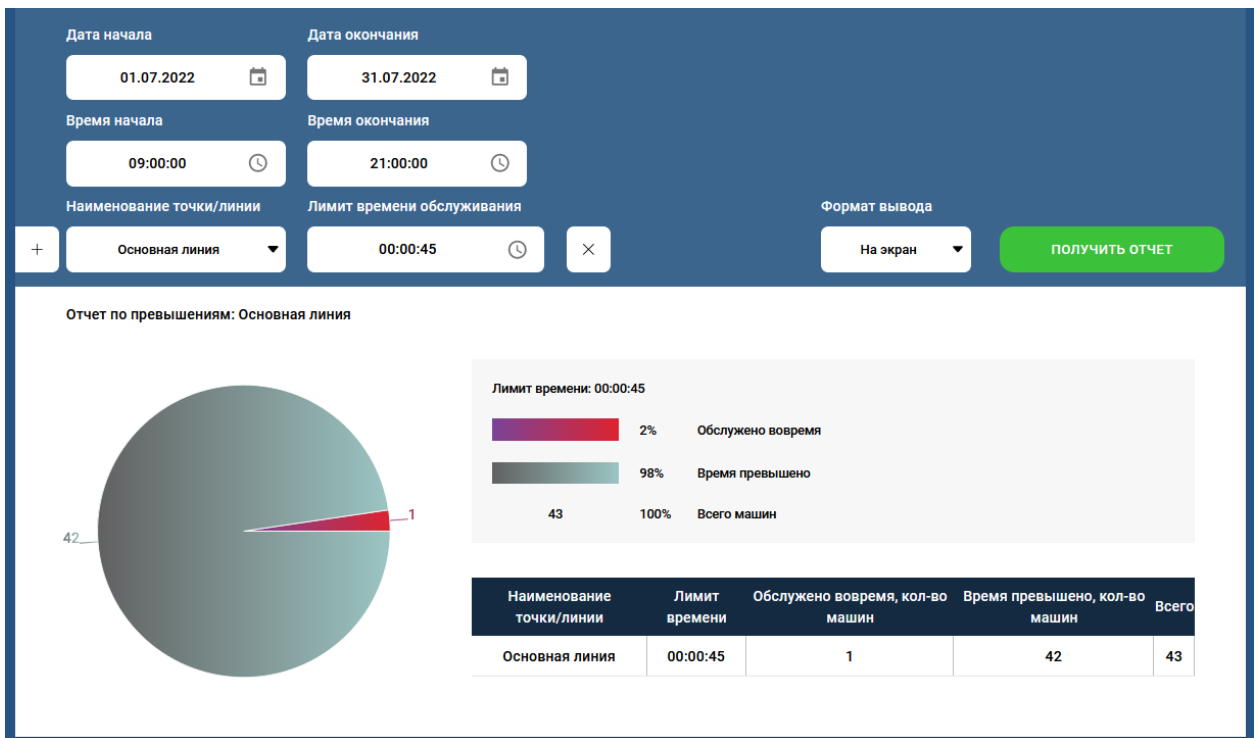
Дата начала
01.07.2022
Дата окончания
31.07.2022
Время начала
09:00:00
Время окончания
21:00:00
Наименование точки/линии
+
Основная линия
Лимит времени обслуживания
00:00:45
×
Формат вывода
На экран
ПОЛУЧИТЬ ОТЧЕТ

Отчет по превышениям: Основная линия

42
1

Лимит времени: 00:00:45
2% Обслужено вовремя
98% Время превышено
43 100% Всего машин

| Наименование точки/линии | Лимит времени | Обслужено вовремя, кол-во машин | Время превышено, кол-во машин | Всего |
|---|---|---|---|---|
| Основная линия | 00:00:45 | 1 | 42 | 43 |